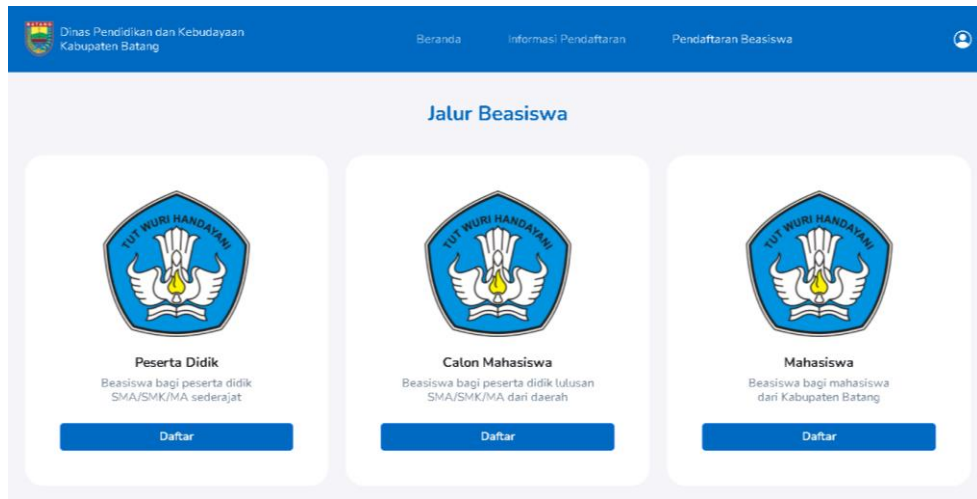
Dinas Pendidikan dan Kebudayaan
Kabupaten Batang

Beranda Informasi Pendaftaran Pendaftaran Beasiswa

Jalur Beasiswa

TUT WURI HANDAYANI

Peserta Didik
Beasiswa bagi peserta didik SMA/SMK/MA sederajat

Daftar

TUT WURI HANDAYANI

Calon Mahasiswa
Beasiswa bagi peserta didik lulusan SMA/SMK/MA dari daerah

Daftar

TUT WURI HANDAYANI

Mahasiswa
Beasiswa bagi mahasiswa dari Kabupaten Batang

Daftar